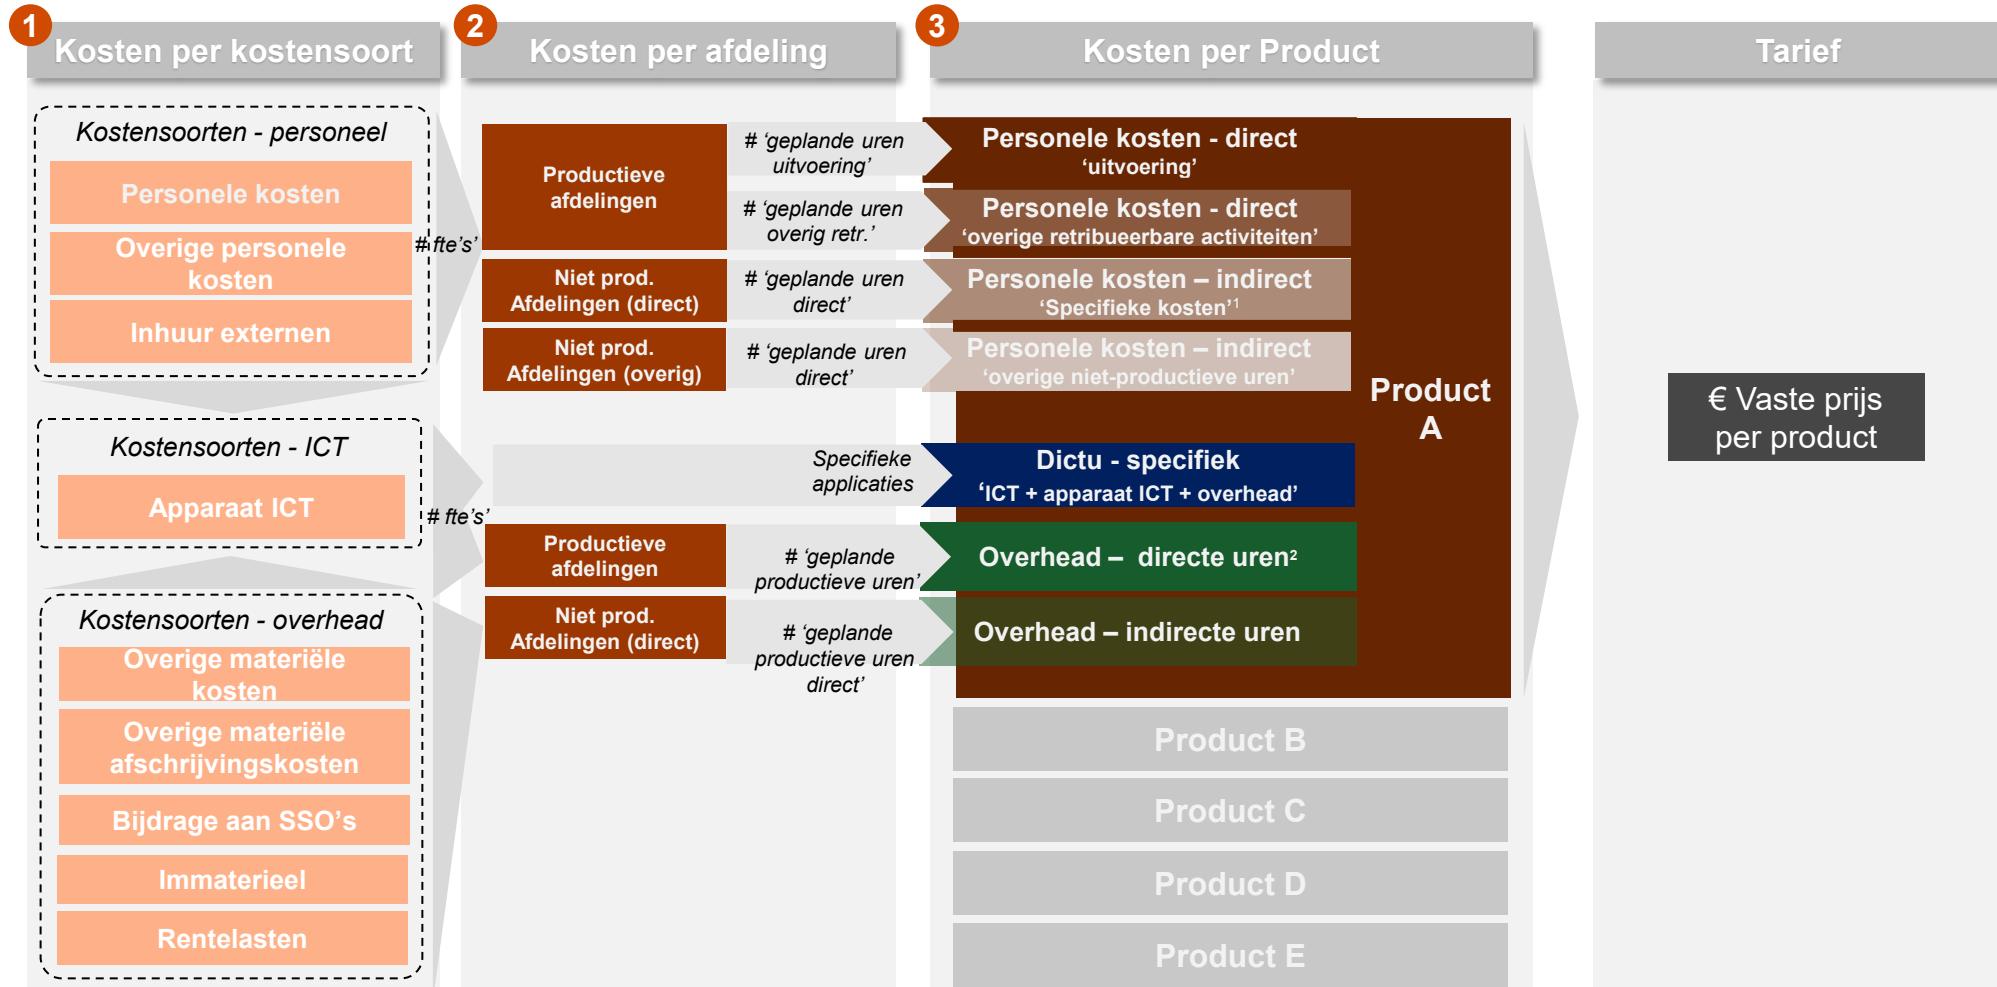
1 Kosten per kostensoort

2 Kosten per afdeling

3 Kosten per Product

Tarief

Kostensoorten - personeel

Personele kosten

Overige personele kosten

Inhuur externen

# fte's'

Kostensoorten - ICT

Apparaat ICT

# fte's'

Kostensoorten - overhead

Overige materiële kosten

Overige materiële afschrijvingskosten

Bijdrage aan SSO's

Immaterieel

Rentelasten

Productieve afdelingen

# 'geplande uren uitvoering'

# 'geplande uren overig retr.'

Niet prod. Afdelingen (direct)

# 'geplande uren direct'

Niet prod. Afdelingen (overig)

# 'geplande uren direct'

Specifieke applicaties

Productieve afdelingen

# 'geplande productieve uren'

Niet prod. Afdelingen (direct)

# 'geplande productieve uren direct'

Personele kosten - direct
'uitvoering'

Personele kosten - direct
'overige retribueerbare activiteiten'

Personele kosten – indirect
'Specifieke kosten'$^1$

Personele kosten – indirect
'overige niet-productieve uren'

Dictu - specifiek
'ICT + apparaat ICT + overhead'

Overhead – directe uren$^2$

Overhead – indirecte uren

Product A

Product B

Product C

Product D

Product E

€ Vaste prijs per product